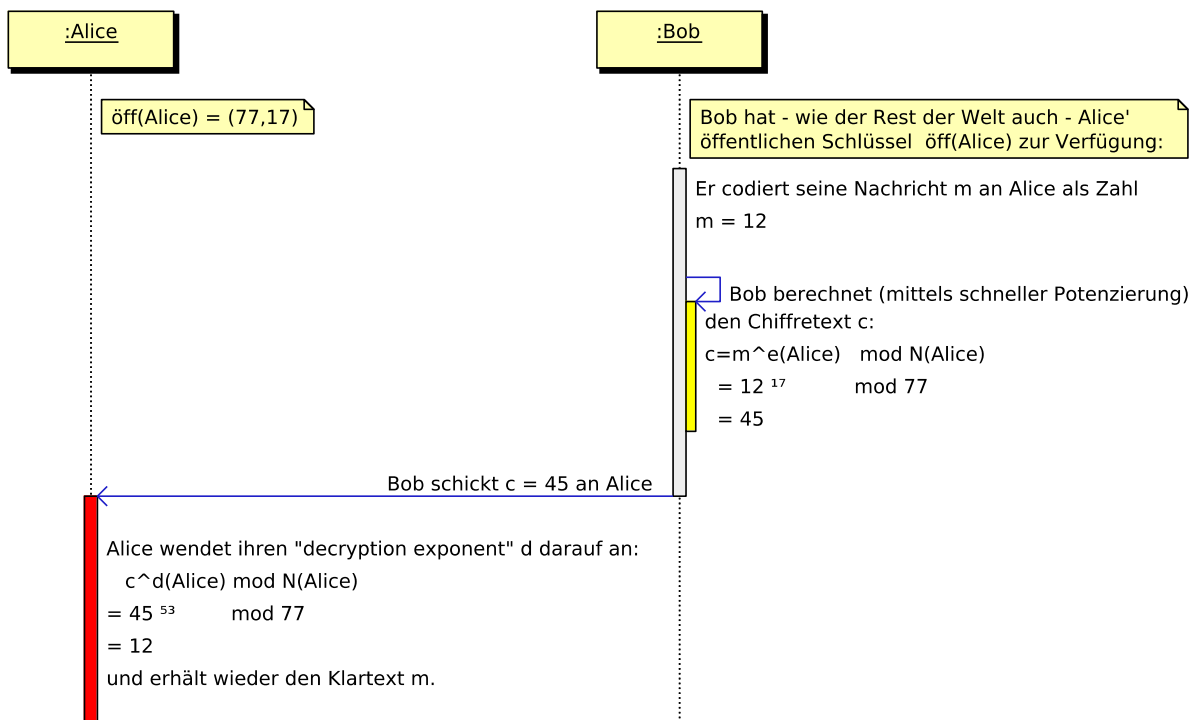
:Alice

:Bob

öff(Alice) = (77,17)

Bob hat - wie der Rest der Welt auch - Alice' öffentlichen Schlüssel öff(Alice) zur Verfügung:

Er codiert seine Nachricht m an Alice als Zahl
m = 12

Bob berechnet (mittels schneller Potenzierung)
den Chiffretext c:
c=m^e(Alice) mod N(Alice)
= $12^{17}$ mod 77
= 45

Bob schickt c = 45 an Alice

Alice wendet ihren "decryption exponent" d darauf an:
c^d(Alice) mod N(Alice)
= $45^{53}$ mod 77
= 12
und erhält wieder den Klartext m.